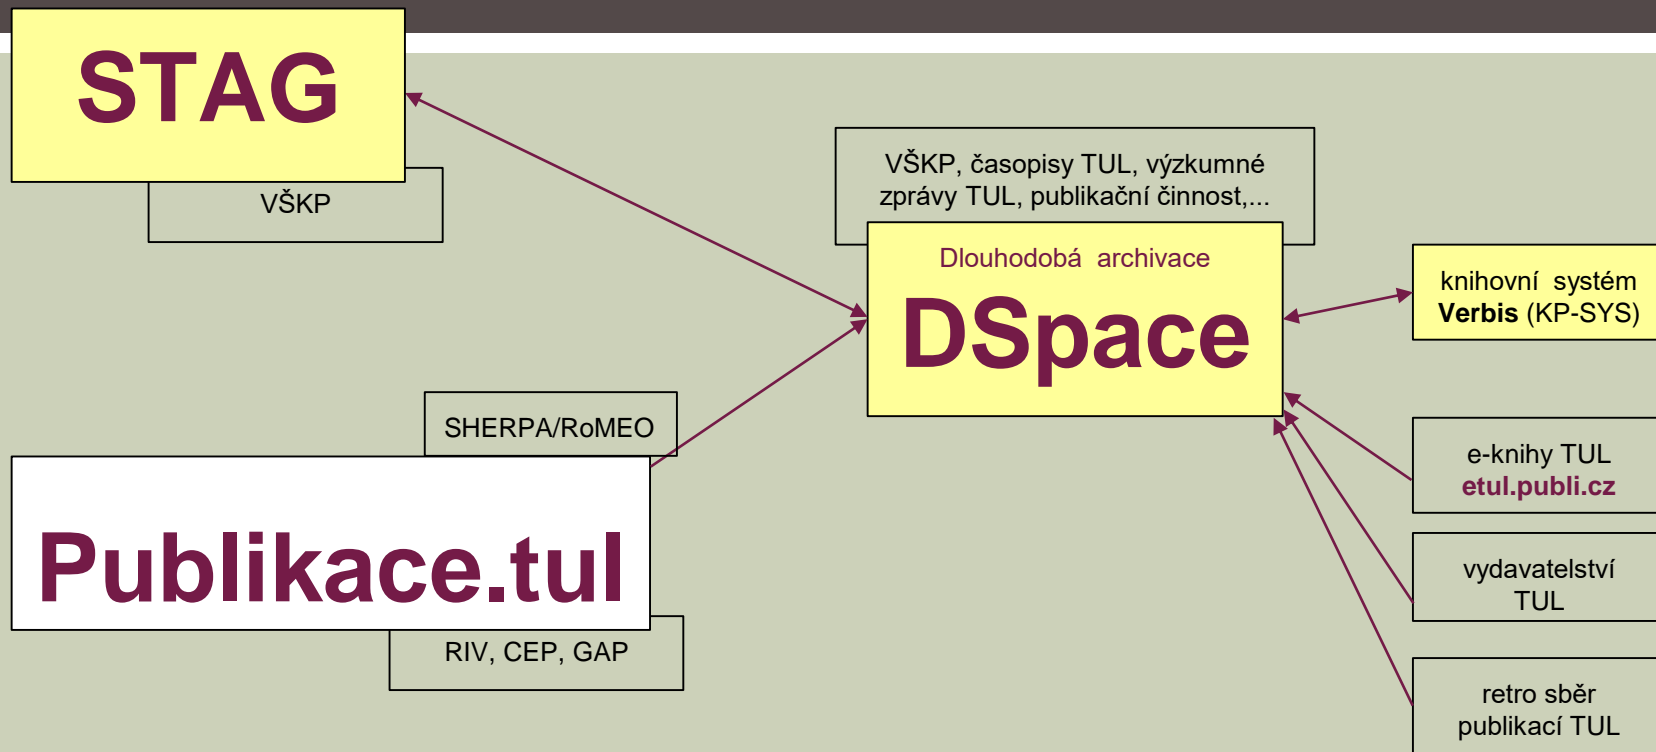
STAG

VŠKP

VŠKP, časopisy TUL, výzkumné zprávy TUL, publikační činnost,...

Dlouhodobá archivace

DSpace

knihovní systém **Verbis** (KP-SYS)

SHERPA/RoMEO

Publikace.tul

RIV, CEP, GAP

e-knihy TUL
etul.publi.cz

vydavatelství TUL

retro sběr publikací TUL